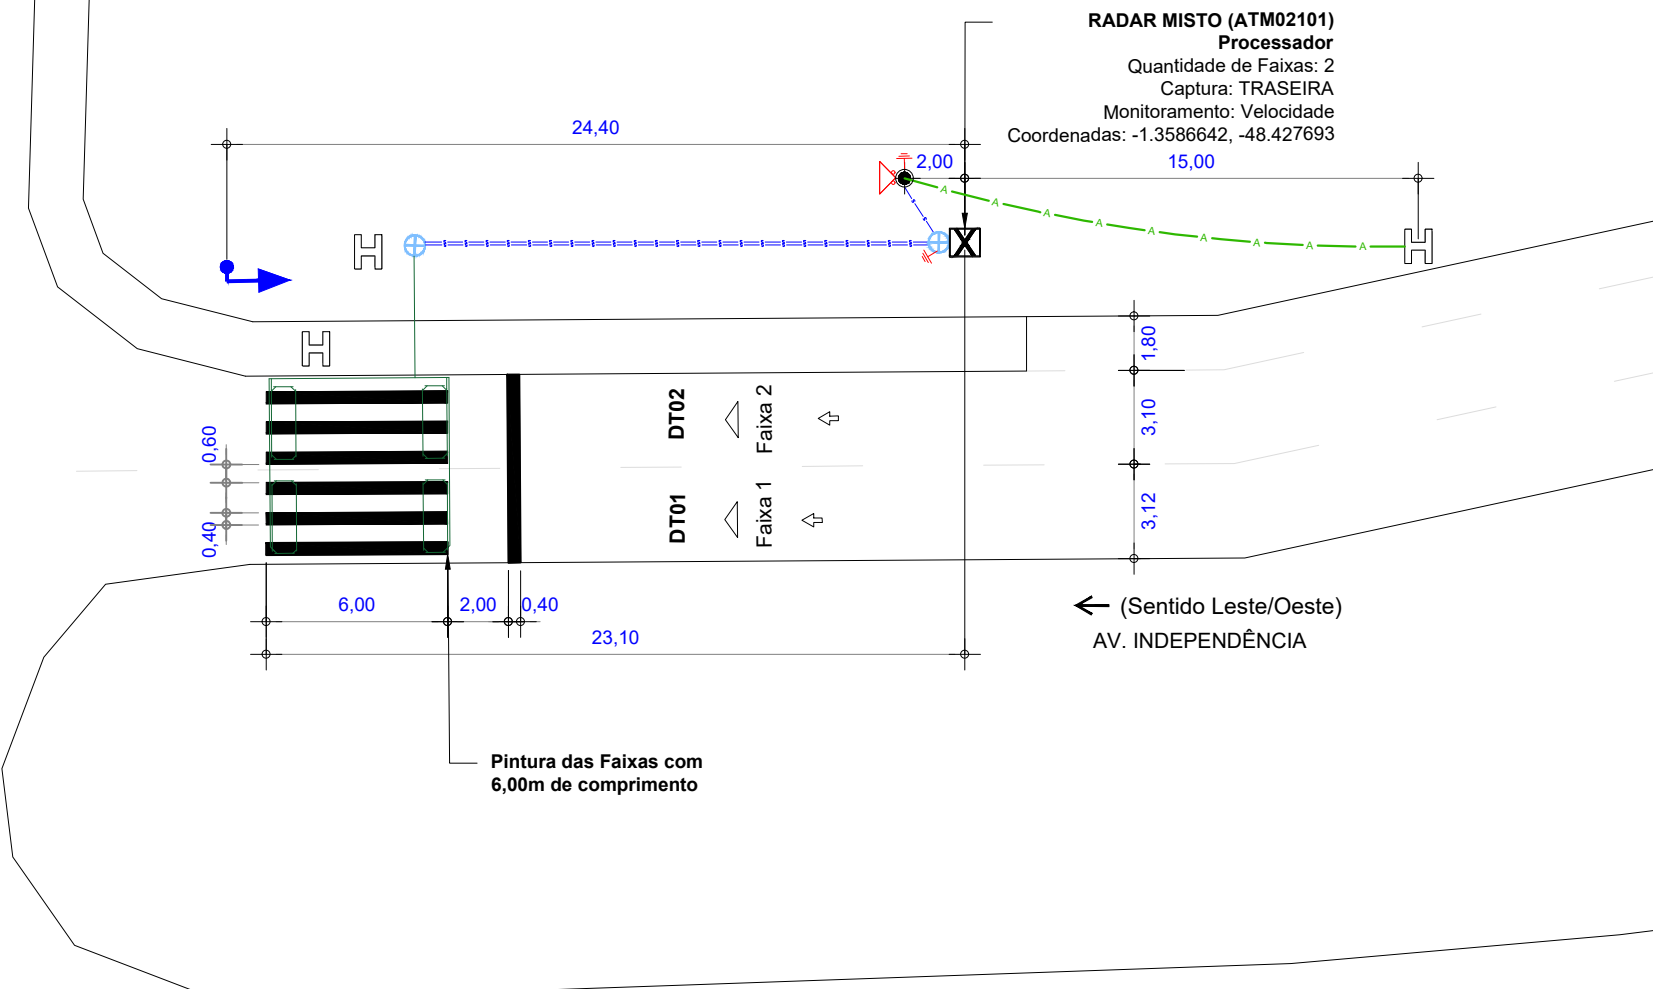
RADAR MISTO (ATM02101)
Processador
Quantidade de Faixas: 2
Captura: TRASEIRA
Monitoramento: Velocidade
Coordenadas: -1.3586642, -48.427693

24,40

2,00

15,00

1,80

3,10

3,12

0,60

0,40

DT02

Faixa 2

DT01

Faixa 1

6,00

2,00

0,40

23,10

(Sentido Leste/Oeste)
AV. INDEPENDÊNCIA

Pintura das Faixas com
6,00m de comprimento